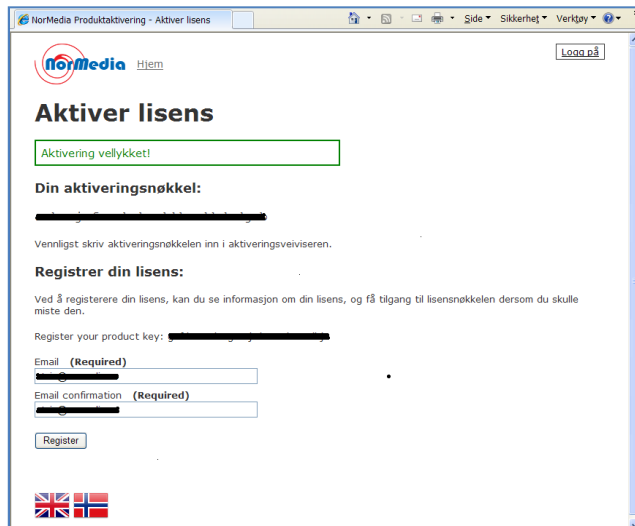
NorMedia Produktaktivering - Aktiver lisens

Side ▾ Sikkerhet ▾ Verktøy ▾

NorMedia Hjem

Logg på

Aktiver lisens

Aktivering vellykket!

Din aktiveringsnøkkel:

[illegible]

Vennligst skriv aktiveringsnøkkelen inn i aktiveringsveiviseren.

Registrer din lisens:

Ved å registerere din lisens, kan du se informasjon om din lisens, og få tilgang til lisensnøkkelen dersom du skulle miste den.

Register your product key: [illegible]

Email (Required)

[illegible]

Email confirmation (Required)

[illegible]

Register